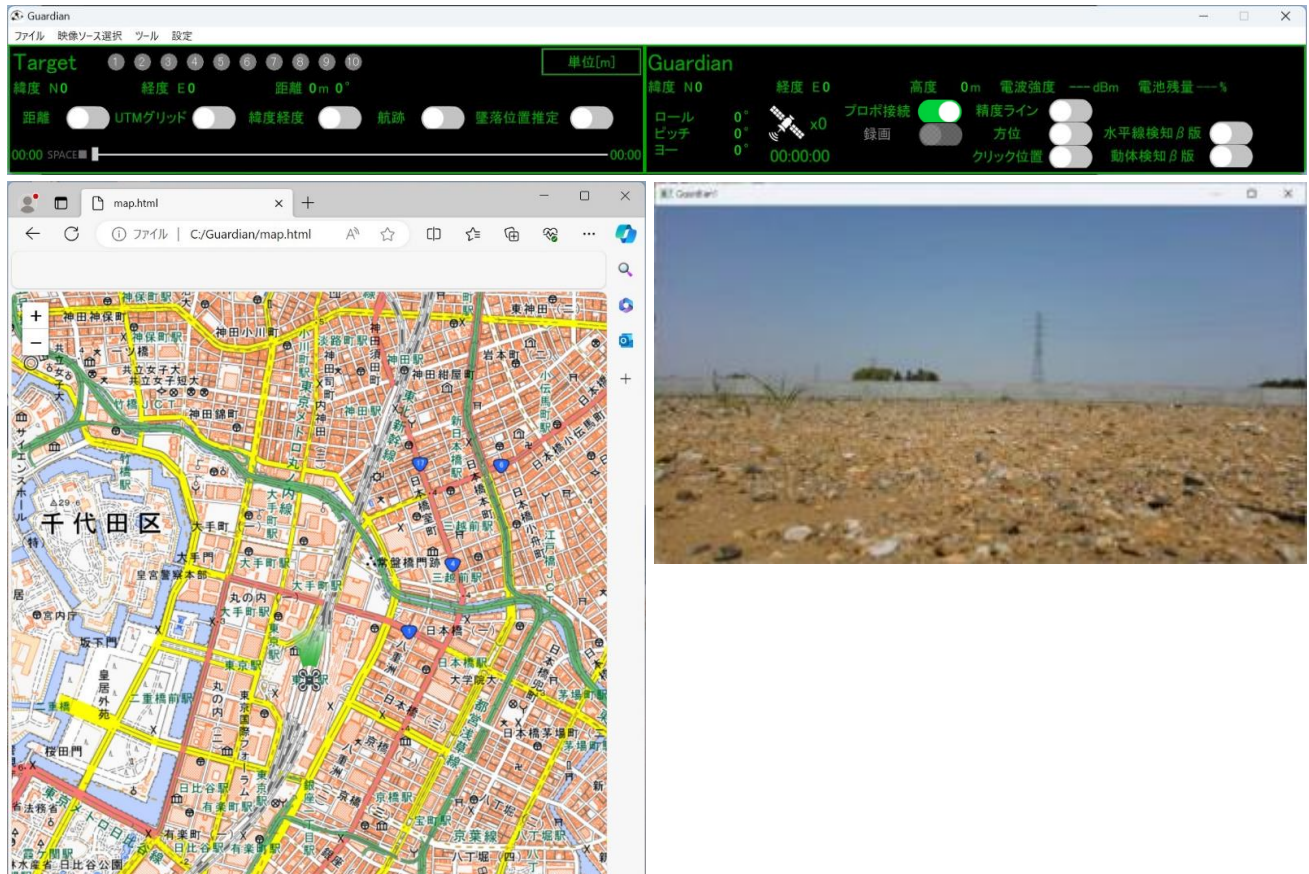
Guardian
ファイル 映像ソース選択 ツール 設定

Target 1 2 3 4 5 6 7 8 9 10 単位[m]
緯度 N0 経度 E0 距離 0m 0°
距離 UTMグリッド 緯度経度 航跡 墜落位置推定
00:00 SPACE 00:00

Guardian
緯度 N0 経度 E0 高度 0m 電波強度 ---dBm 電池残量 ---%
ロール 0°
ピッチ 0°
ヨー 0°
x0
00:00:00
プロポ接続 精度ライン
録画 方位
クリック位置 水平線検知β版
動体検知β版

map.html
ファイル | C:/Guardian/map.html

+
−
神保町 神田神保町 神田小川町 淡路町駅 神田駅 岩本町 東神田 共立女子大 一ツ橋 共立女子短大 神田錦町 新日本橋駅 日本橋小伝馬町 千代田区 大手町 三越前駅 常盤橋門跡 大手門 皇宮警察本部 大手町駅 丸の内 坂下門 東京駅 日本橋 皇居外苑 二重橋前駅 大学院大 日本橋茅場町 茅場町駅 桜田門 京橋 京橋駅 宝町駅 有楽町駅 有楽町 日比谷駅 日比谷公園 法務省 八丁堀 東京メトロ日比谷線 霞ケ関

Guardian